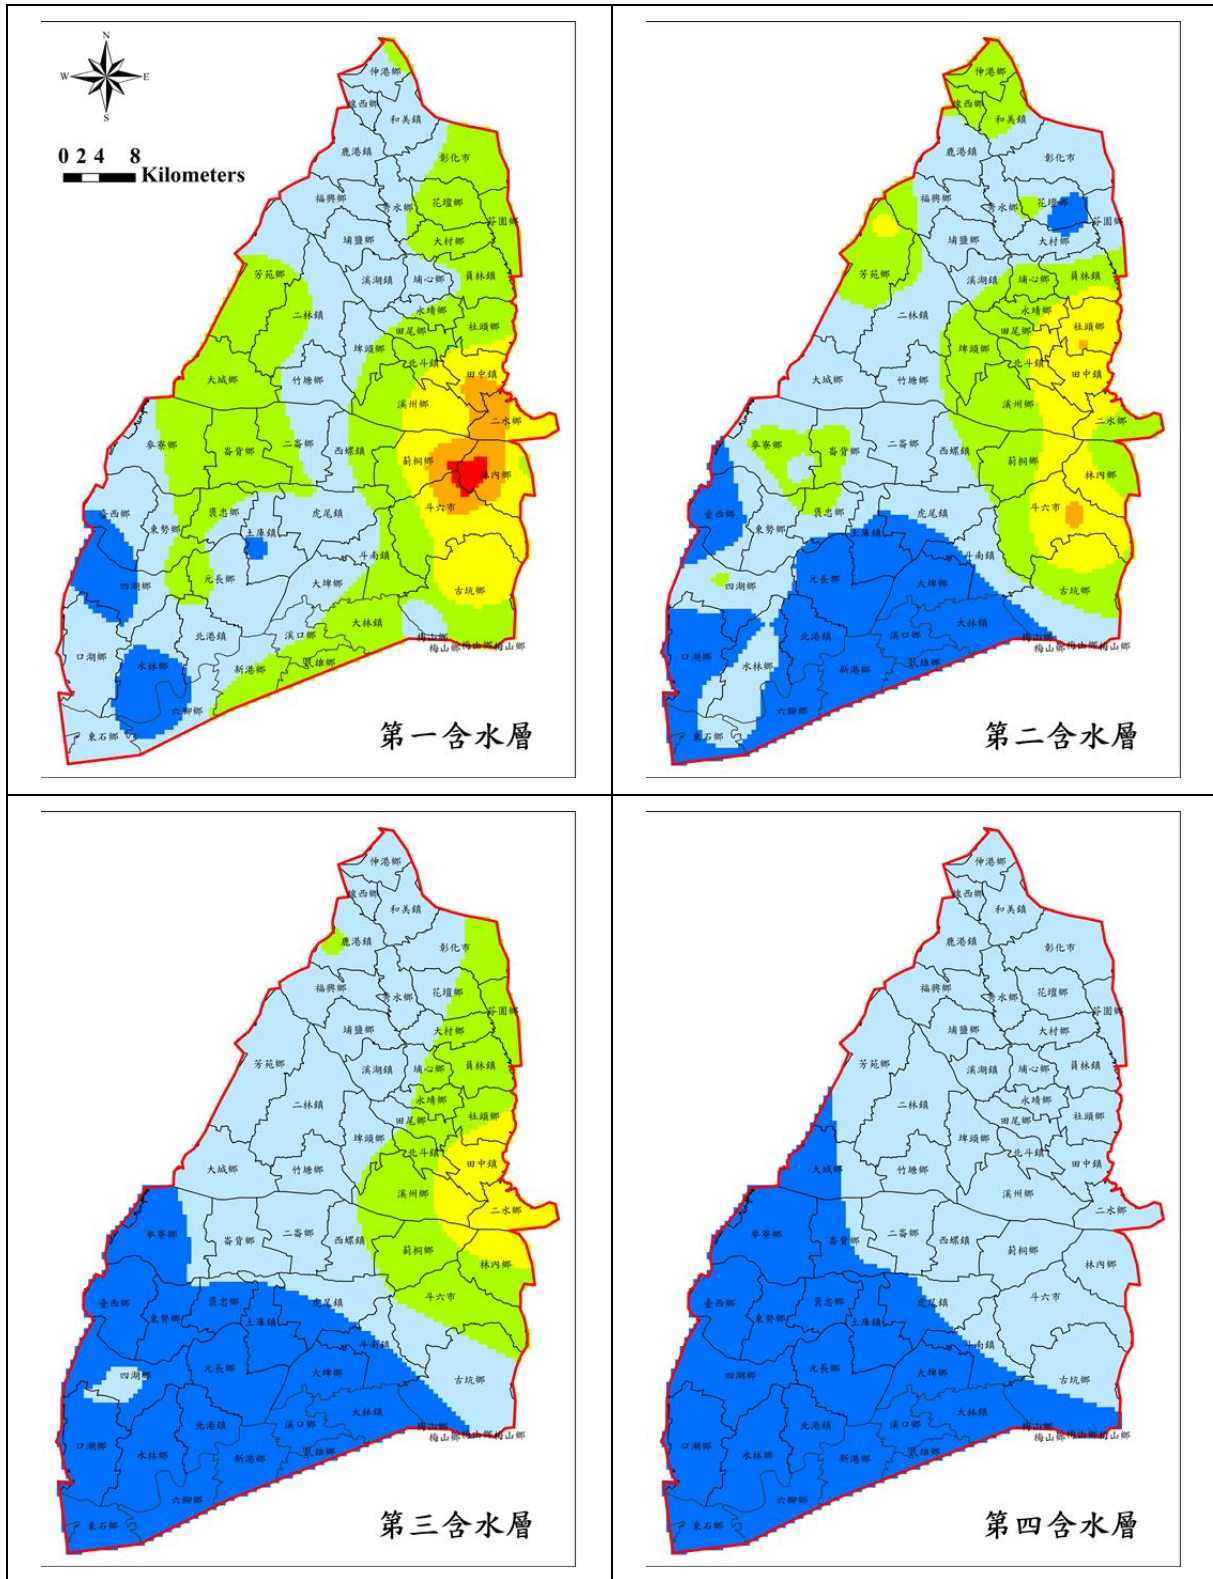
N
W
E
S
0 2 4 8
Kilometers

伸港鄉
線西鄉
和美鎮
鹿港鎮
彰化市
福興鄉
秀水鄉
花壇鄉
芬園鄉
埔鹽鄉
大村鄉
芳苑鄉
溪湖鎮
埔心鄉
員林鎮
二林鎮
永靖鄉
田尾鄉
社頭鄉
埤頭鄉
北斗鎮
大城鄉
竹塘鄉
田中鎮
溪州鄉
二水鄉
麥寮鄉
崙背鄉
二崙鄉
西螺鎮
莿桐鄉
林內鄉
臺西鄉
東勢鄉
褒忠鄉
土庫鎮
虎尾鎮
斗六市
斗南鎮
四湖鄉
元長鄉
大埤鄉
古坑鄉
北港鎮
溪口鄉
大林鎮
口湖鄉
水林鄉
新港鄉
民雄鄉
梅山鄉
六腳鄉
東石鄉
第一含水層

第二含水層

第三含水層

第四含水層